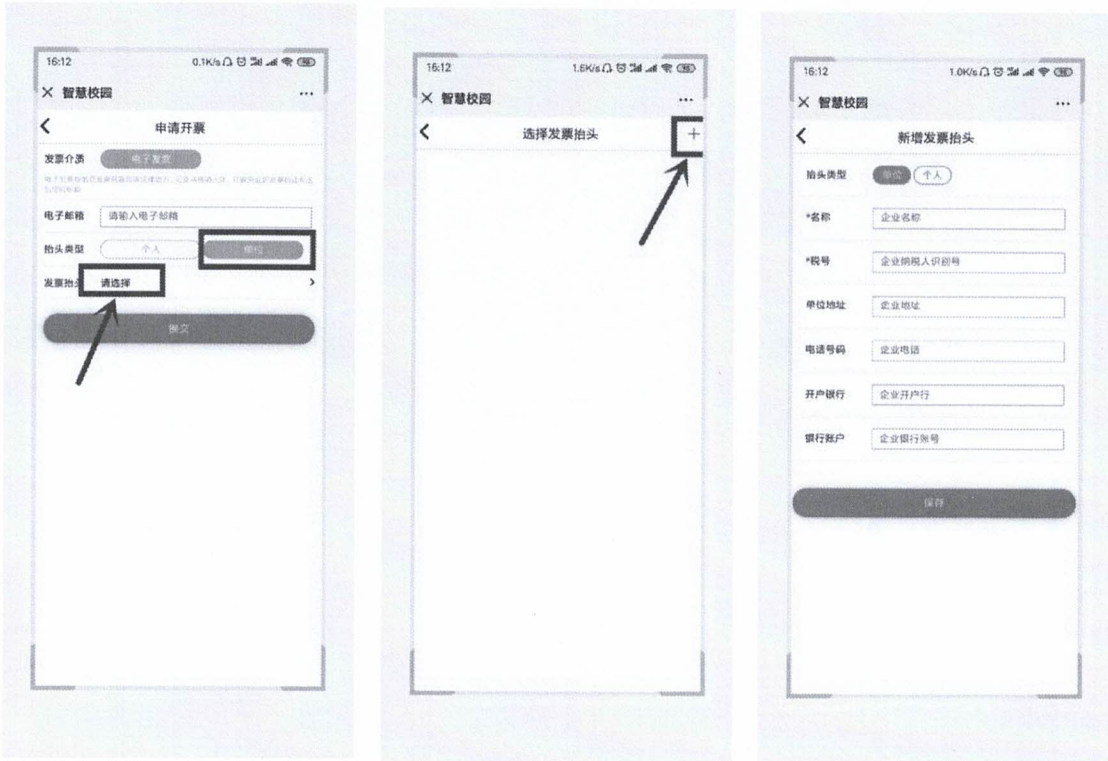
16:12 0.1K/s

× 智慧校园 ···

申请开票

发票介质 电子发票

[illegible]

电子邮箱 请输入电子邮箱

抬头类型 个人 单位

发票抬头 请选择

提交

16:12 1.6K/s

× 智慧校园 ···

选择发票抬头 +

16:12 1.0K/s

× 智慧校园 ···

新增发票抬头

抬头类型 单位 个人

*名称 企业名称

*税号 企业纳税人识别号

单位地址 企业地址

电话号码 企业电话

开户银行 企业开户行

银行账户 企业银行账号

保存